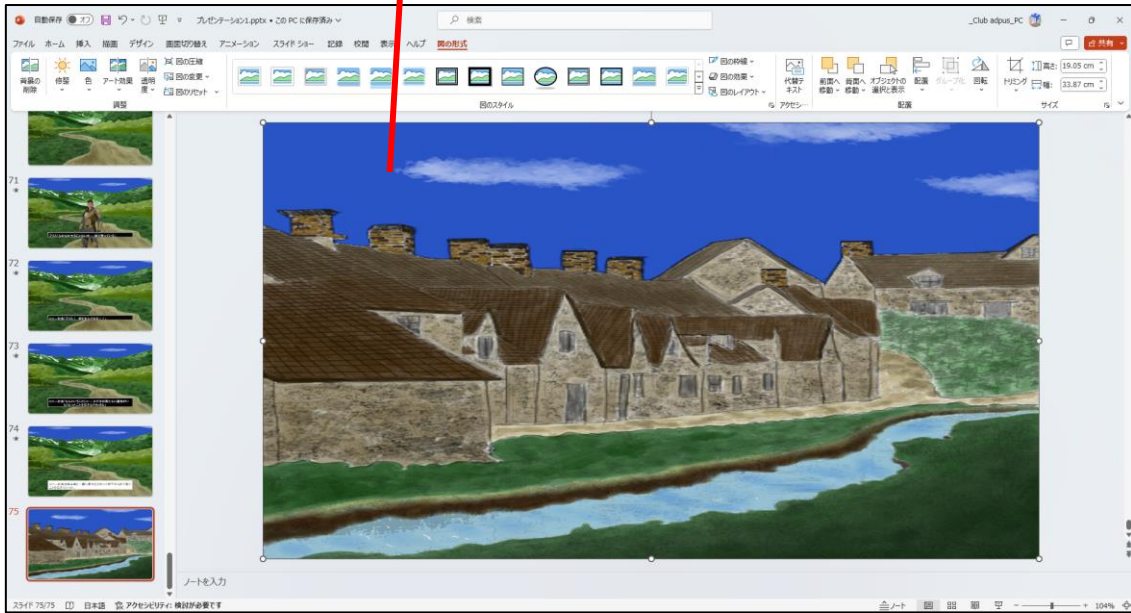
自動保存 オフ プレゼンテーション1.pptx • この PC に保存済み 検索 _Club adpus_PC

ファイル ホーム 挿入 描画 デザイン 画面切り替え アニメーション スライド ショー 記録 校閲 表示 ヘルプ 図の形式 共有

背景の削除 修整 色 アート効果 透明度 図の圧縮 図の変更 図のリセット 調整

図の枠線 図の効果 図のレイアウト 図のスタイル

代替テキスト アクセシビ...

前面へ移動 背面へ移動 オブジェクトの選択と表示 配置 グループ化 回転 配置

トリミング 高さ: 19.05 cm 幅: 33.87 cm サイズ

71
72
73
74
75

ノートを入力

スライド 75/75 日本語 アクセシビリティ: 検討が必要です ノート 104%